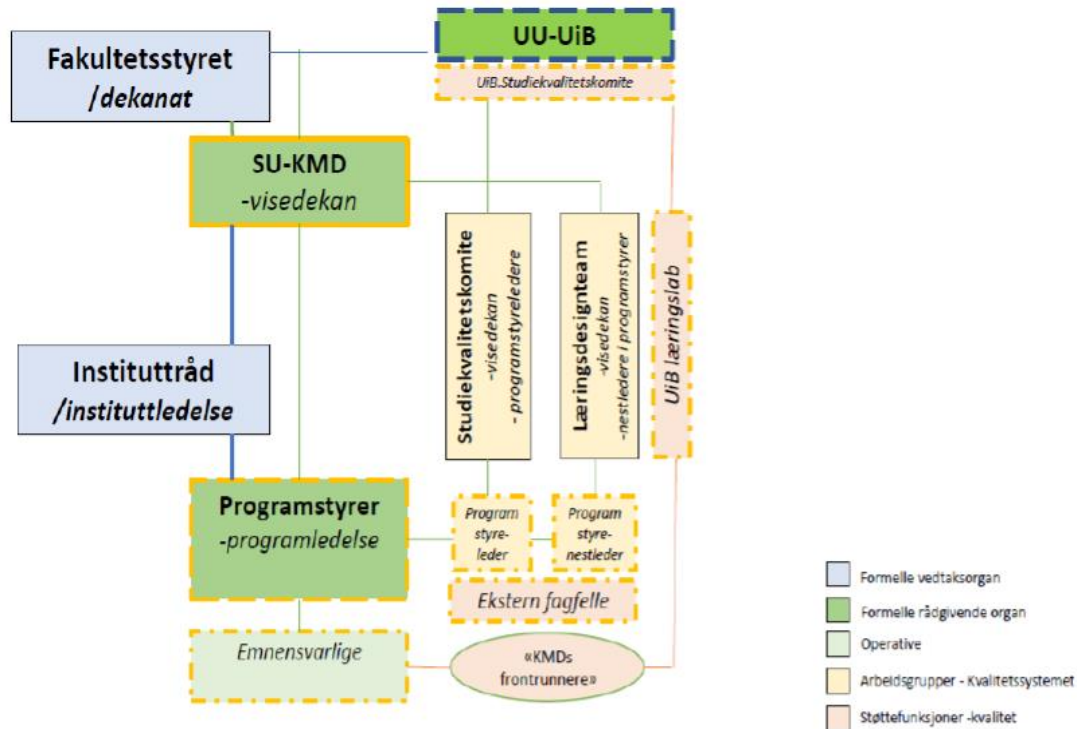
Fakultetsstyret
/dekanat

UU-UiB

UiB.Studiekvalitetskomite

SU-KMD
-visedekan

Studiekvalitetskomite
-visedekan
- programstyreledere

Læringsdesignteam
-visedekan
-nestledere i programstyrer

UiB læringslab

Instituttråd
/instituttledelse

Programstyrer
-programledelse

Program styre-leder

Program styre-nestleder

Ekstern fagfelle

Emnensvarlige

«KMDs frontrunnere»

Formelle vedtaksorgan
Formelle rådgivende organ
Operative
Arbeidsgrupper - Kvalitetssystemet
Støttefunksjoner -kvalitet